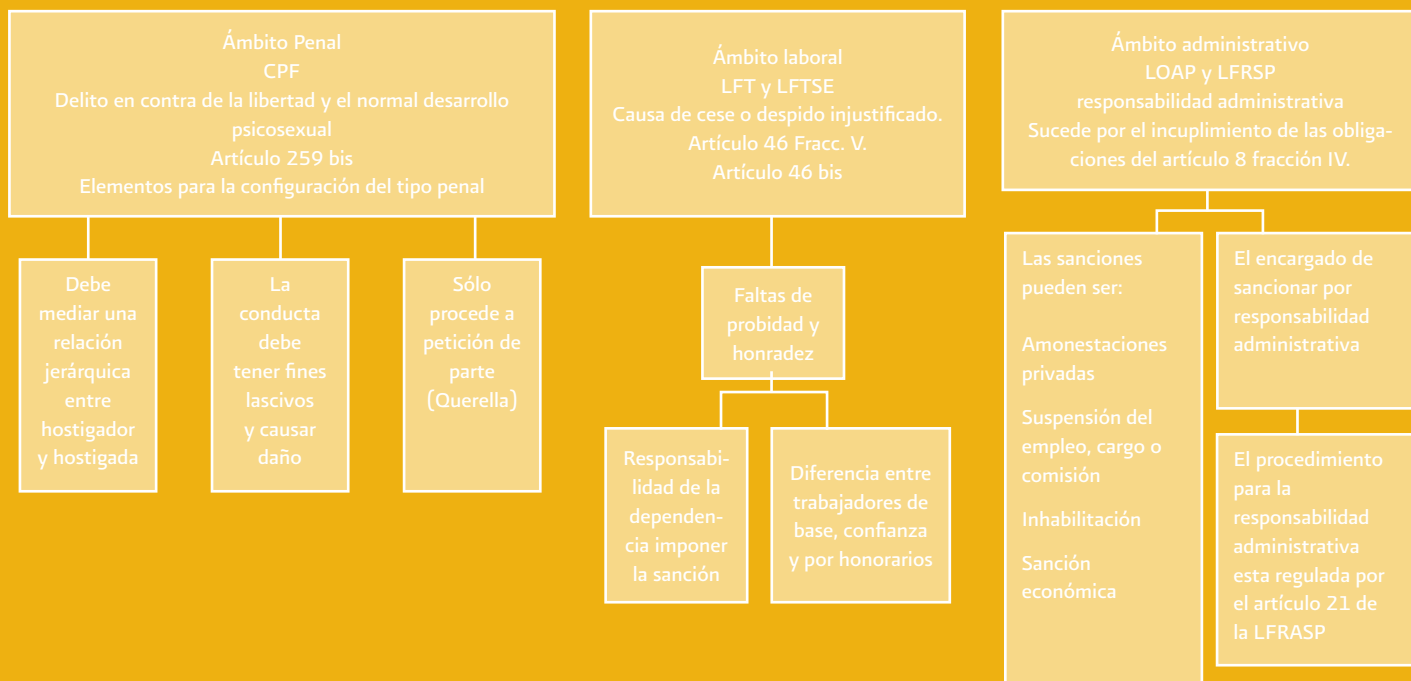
Ámbito Penal
CPF
Delito en contra de la libertad y el normal desarrollo psicosexual
Artículo 259 bis
Elementos para la configuración del tipo penal

Debe mediar una relación jerárquica entre hostigador y hostigada

La conducta debe tener fines lascivos y causar daño

Sólo procede a petición de parte (Querella)

Ámbito laboral
LFT y LFTSE
Causa de cese o despido injustificado.
Artículo 46 Fracc. V.
Artículo 46 bis

Faltas de probidad y honradez

Responsabilidad de la dependencia imponer la sanción

Diferencia entre trabajadores de base, confianza y por honorarios

Ámbito administrativo
LOAP y LFRSP
responsabilidad administrativa
Sucede por el incuplimiento de las obligaciones del artículo 8 fracción IV.

Las sanciones pueden ser:

Amonestaciones privadas

Suspensión del empleo, cargo o comisión

Inhabilitación

Sanción económica

El encargado de sancionar por responsabilidad administrativa

El procedimiento para la responsabilidad administrativa esta regulada por el artículo 21 de la LFRASP